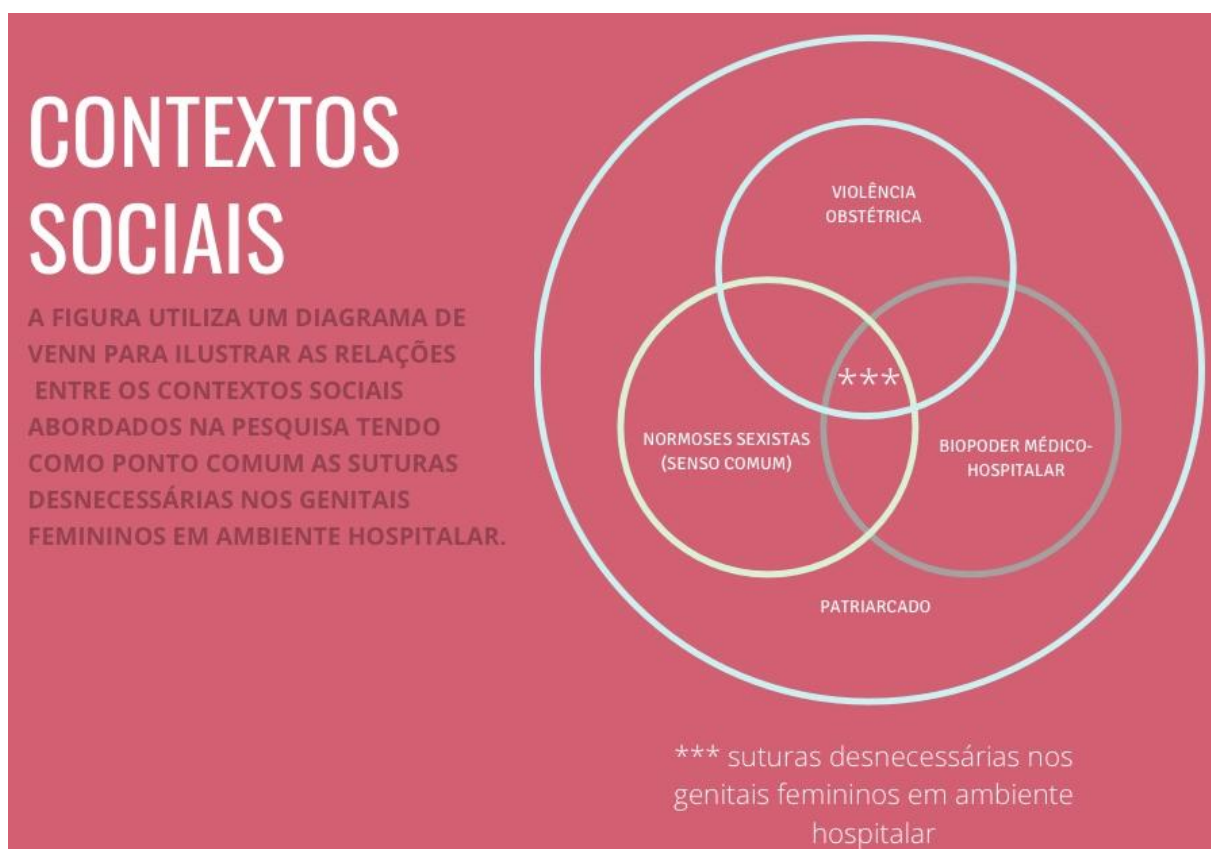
CONTEXTOS SOCIAIS

A FIGURA UTILIZA UM DIAGRAMA DE VENN PARA ILUSTRAR AS RELAÇÕES ENTRE OS CONTEXTOS SOCIAIS ABORDADOS NA PESQUISA TENDO COMO PONTO COMUM AS SUTURAS DESNECESSÁRIAS NOS GENITAIS FEMININOS EM AMBIENTE HOSPITALAR.

VIOLÊNCIA OBSTÉTRICA

***

NORMOSES SEXISTAS (SENSO COMUM)

BIOPODER MÉDICO-HOSPITALAR

PATRIARCADO

*** suturas desnecessárias nos genitais femininos em ambiente hospitalar